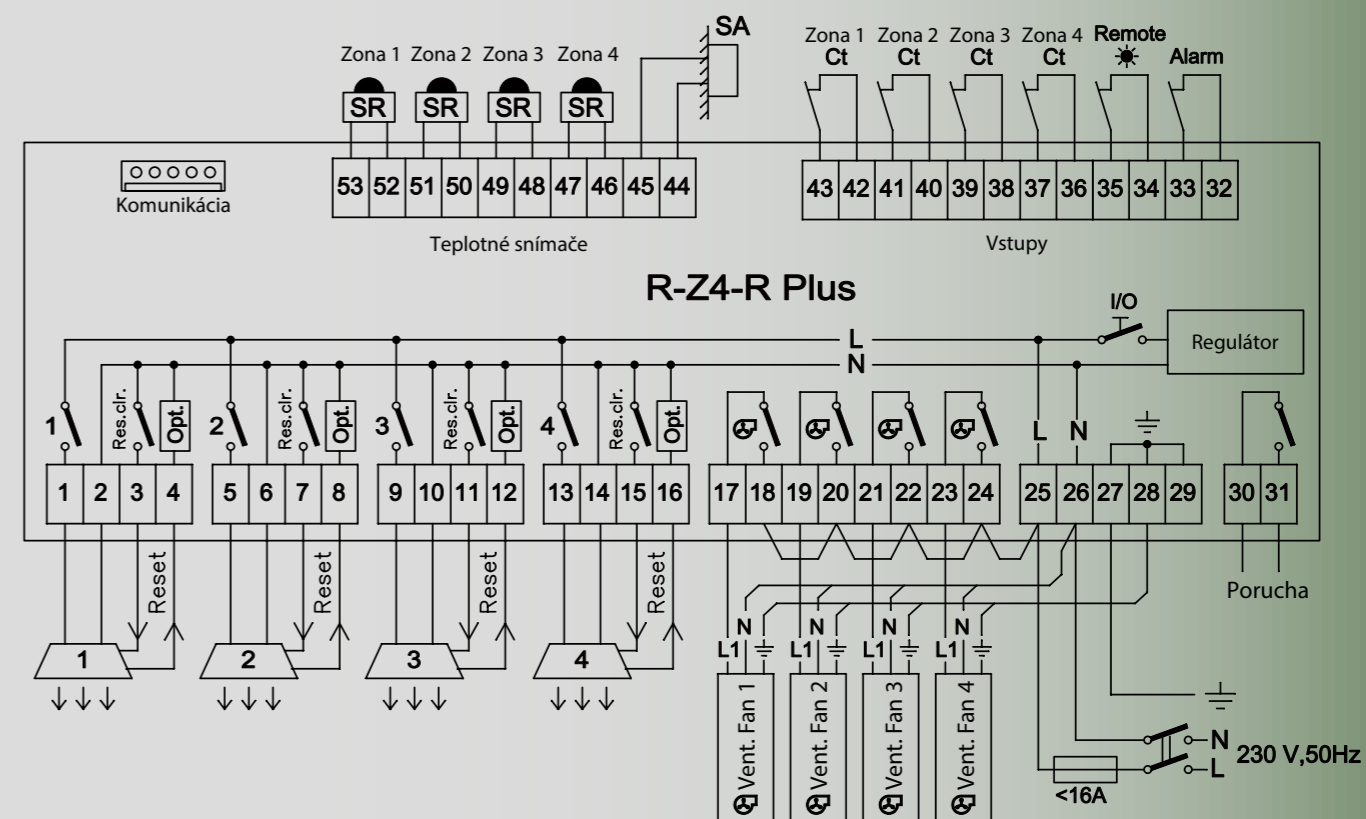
SA

Zona 1 Zona 2 Zona 3 Zona 4
SR SR SR SR

Zona 1 Ct Zona 2 Ct Zona 3 Ct Zona 4 Ct Remote Alarm

Komunikácia

53 52 51 50 49 48 47 46 45 44

Teplotné snímače

43 42 41 40 39 38 37 36 35 34 33 32

Vstupy

R-Z4-R Plus

I/O

Regulátor

L
N

1 Res.clr. Opt.
2 Res.clr. Opt.
3 Res.clr. Opt.
4 Res.clr. Opt.

L N

1 2 3 4 5 6 7 8 9 10 11 12 13 14 15 16 17 18 19 20 21 22 23 24 25 26 27 28 29 30 31

Reset Reset Reset Reset

1 2 3 4

N N N N
L1 L1 L1 L1

Vent. Fan 1 Vent. Fan 2 Vent. Fan 3 Vent. Fan 4

Porucha

N
L
230 V,50Hz
<16A